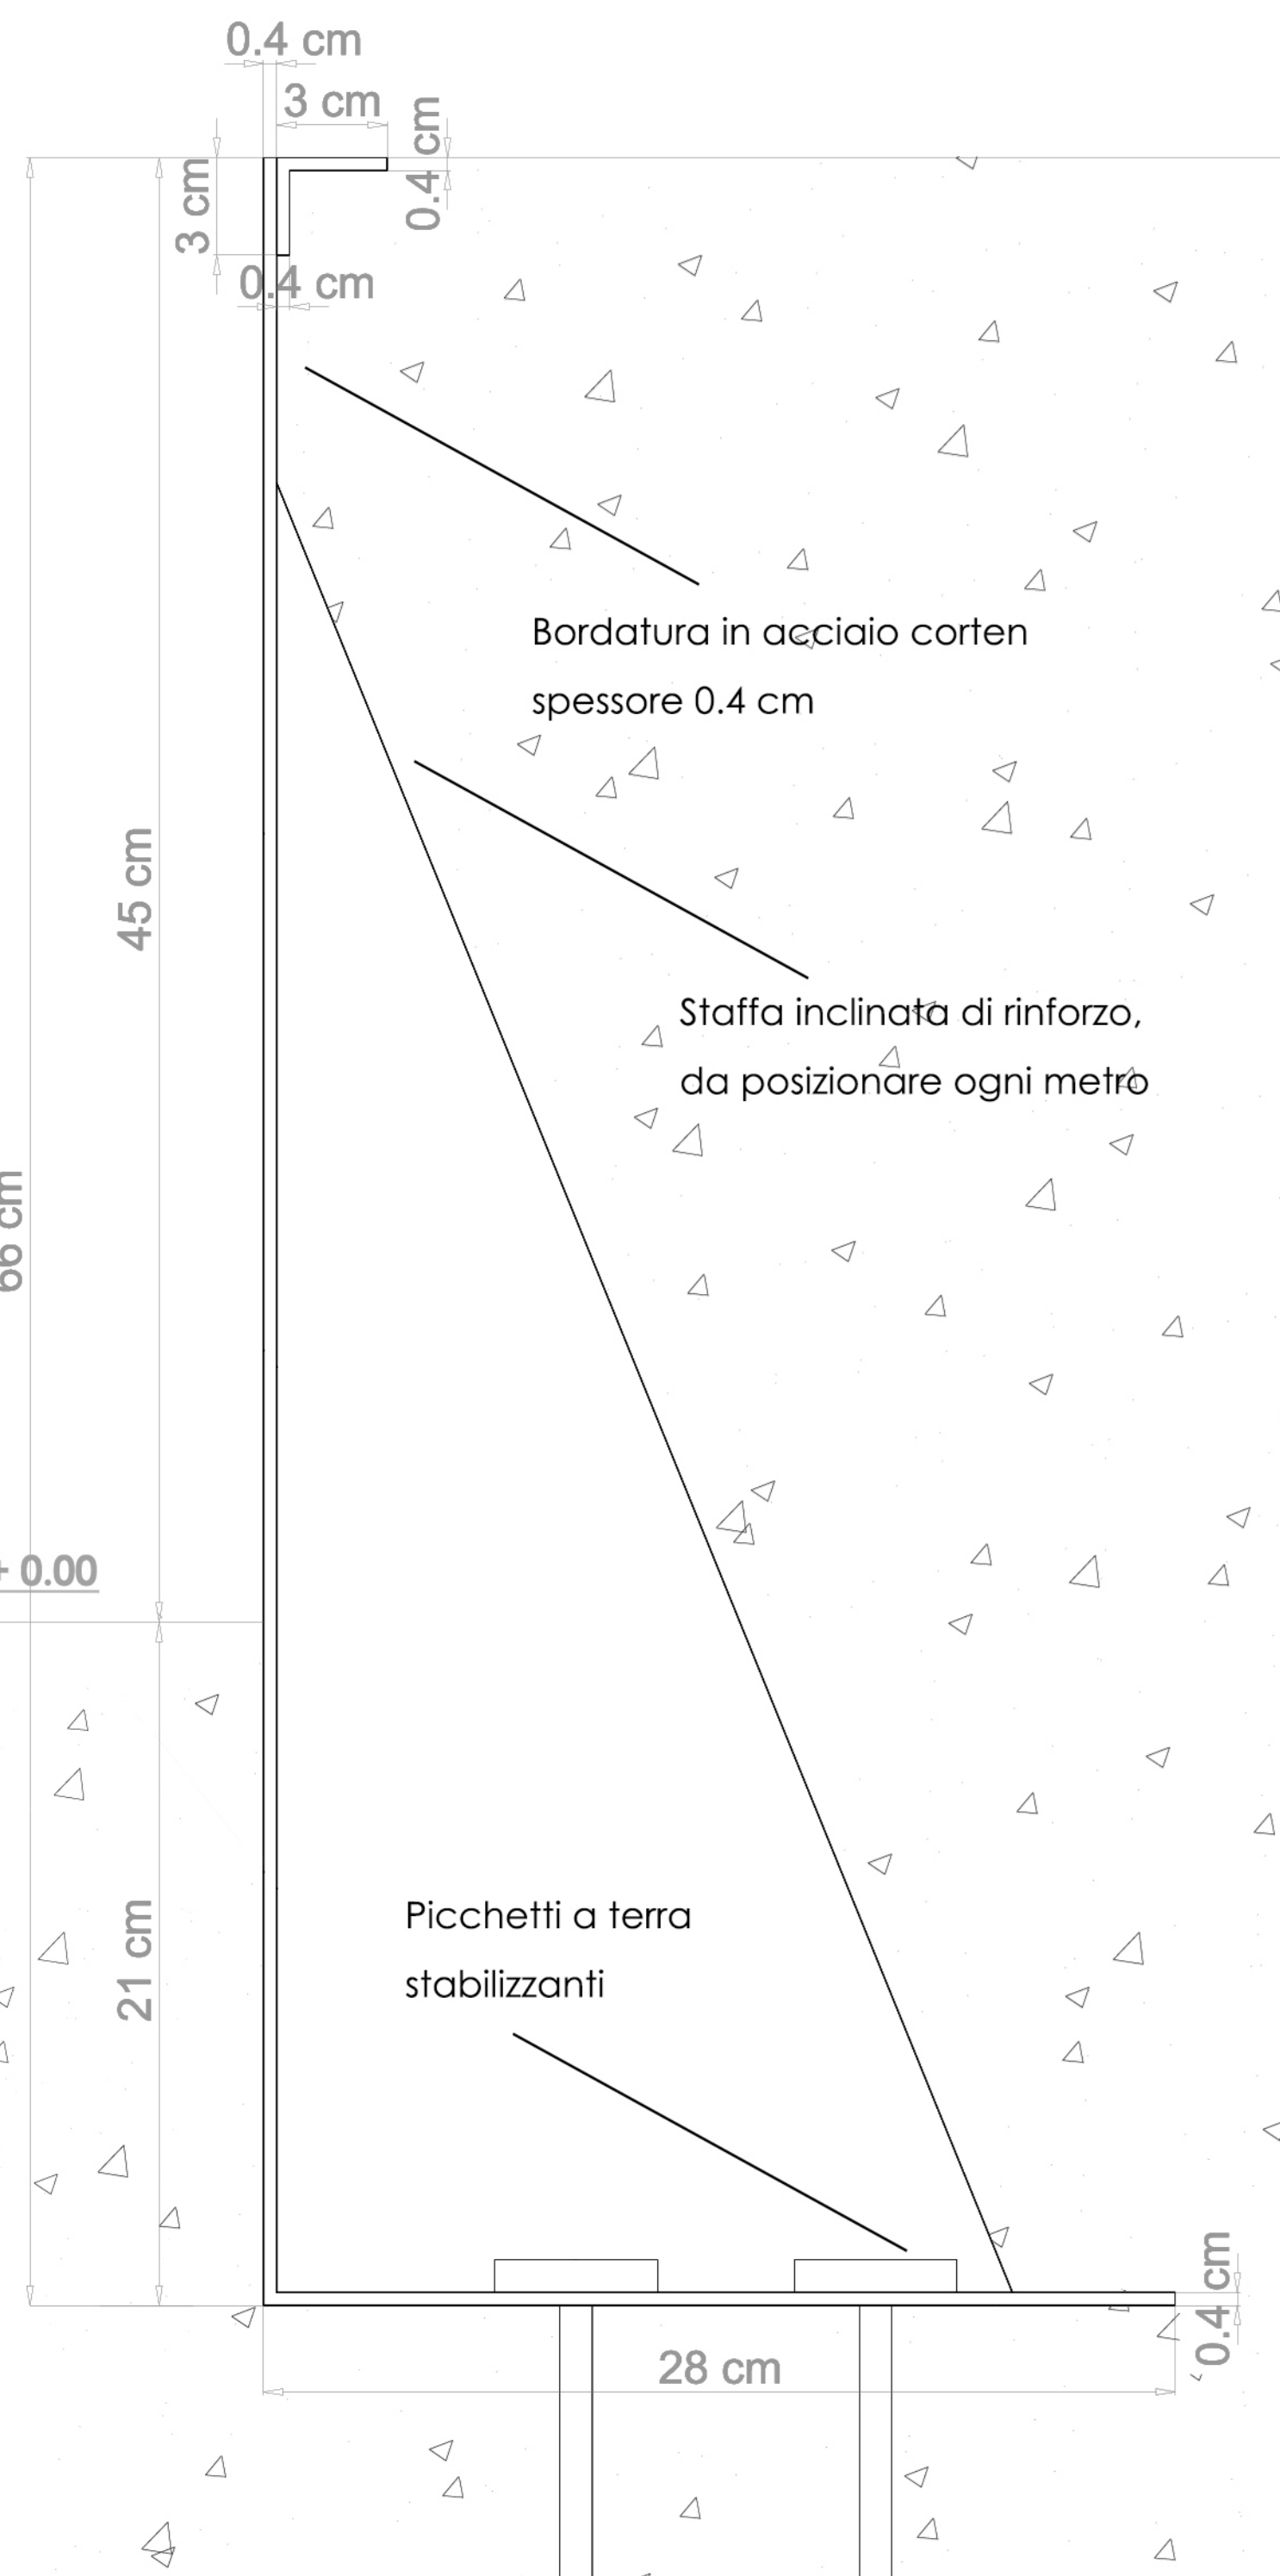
0.4 cm
3 cm
0.4 cm
3 cm
0.4 cm
45 cm
66 cm
+ 0.00
21 cm

Bordatura in acciaio corten
spessore 0.4 cm

Staffa inclinata di rinforzo,
da posizionare ogni metro

Picchetti a terra
stabilizzanti

28 cm
0.4 cm